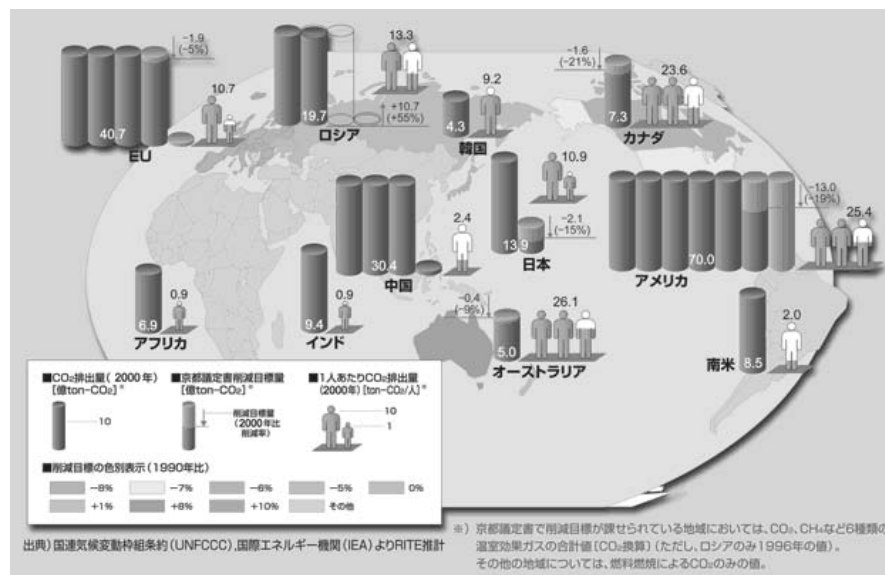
-1.9
(-5%)

10.7

40.7

EU

13.3

19.7

ロシア

+10.7
(+55%)

9.2

4.3

韓国

-1.6
(-21%)

23.6

7.3

カナダ

10.9

13.9

-2.1
(-15%)

日本

2.4

30.4

中国

-13.0
(-19%)

25.4

70.0

アメリカ

0.9

6.9

アフリカ

0.9

9.4

インド

-0.4
(-9%)

26.1

5.0

オーストラリア

2.0

8.5

南米

■$CO_2$排出量（2000年）[億ton-$CO_2$]※

10

■京都議定書削減目標量 [億ton-$CO_2$]※

削減目標量（2000年比削減率）

■1人あたり$CO_2$排出量（2000年）[ton-$CO_2$/人]※

10

1

■削減目標の色別表示（1990年比）

| −8% | −7% | −6% | −5% | 0% |
|---|---|---|---|---|
| +1% | +8% | +10% | その他 | |

出典）国連気候変動枠組条約（UNFCCC）、国際エネルギー機関（IEA）よりRITE推計

※）京都議定書で削減目標が課せられている地域においては、$CO_2$、$CH_4$など6種類の温室効果ガスの合計値（$CO_2$換算）（ただし、ロシアのみ1996年の値）。その他の地域については、燃料燃焼による$CO_2$のみの値。